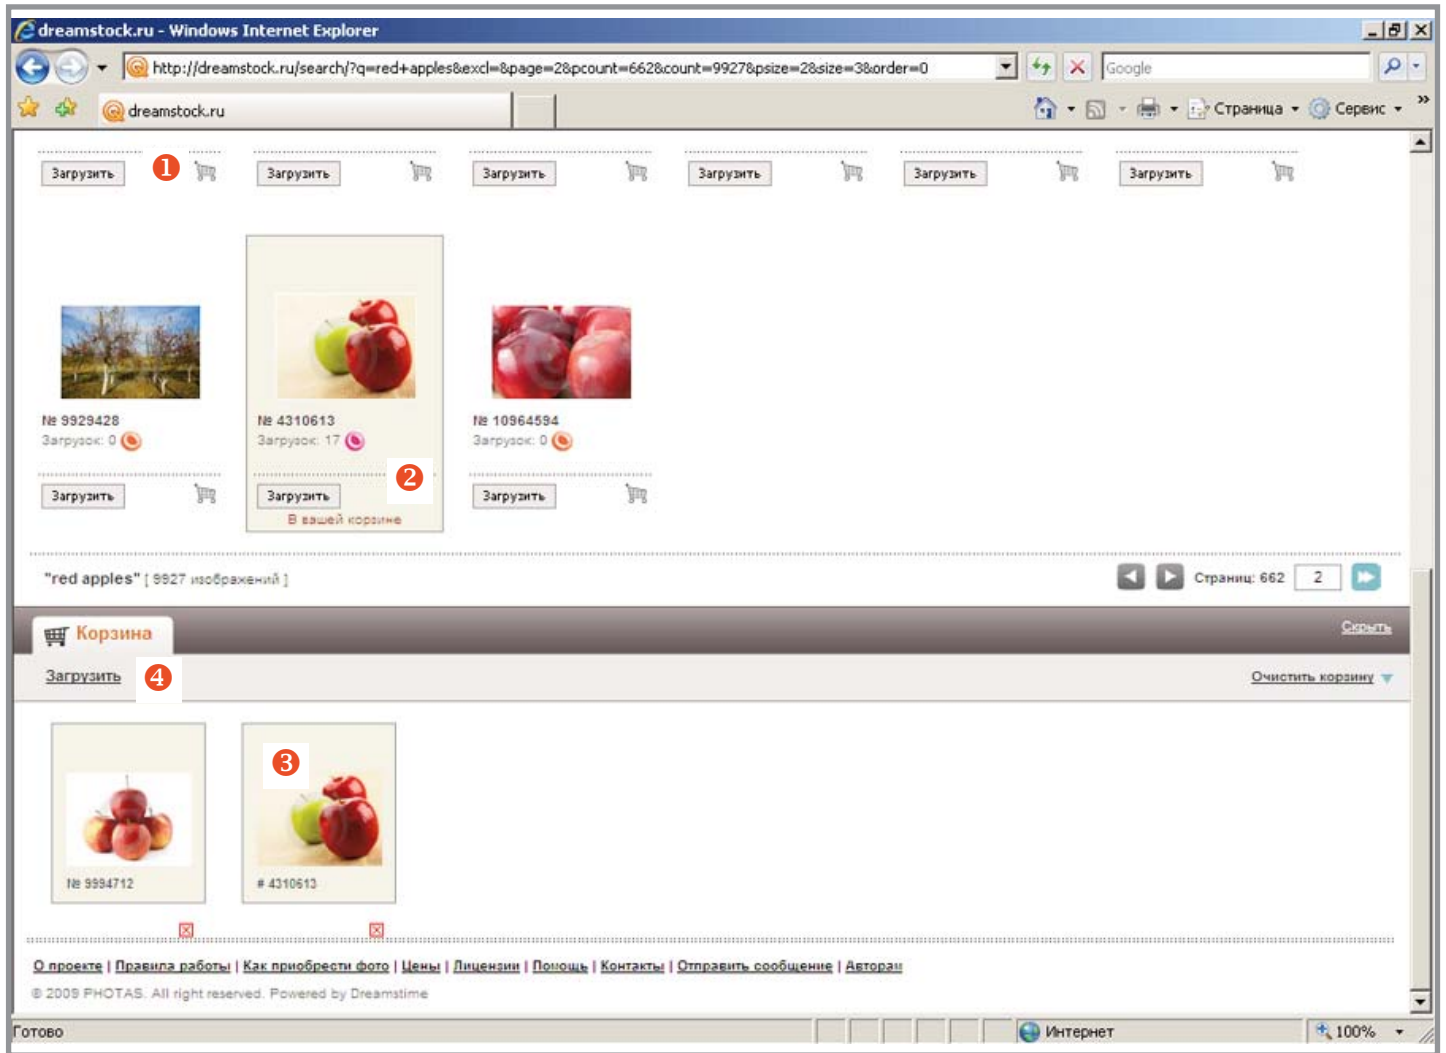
dreamstock.ru - Windows Internet Explorer

http://dreamstock.ru/search/?q=red+apples&excl=&page=2&pcount=662&count=9927&psize=28&size=3&order=0

Google

dreamstock.ru

Страница ▾ Сервис ▾

Загрузить 1 Загрузить Загрузить Загрузить Загрузить Загрузить

№ 9929428
Загрузок: 0

№ 4310613
Загрузок: 17

№ 10964594
Загрузок: 0

Загрузить Загрузить 2 Загрузить
В вашей корзине

"red apples" [ 9927 изображений ]

Страниц: 662 2

Корзина

Скрыть

Загрузить 4

Очистить корзину

3

№ 9994712

# 4310613

О проекте | Правила работы | Как приобрести фото | Цены | Лицензии | Помощь | Контакты | Отправить сообщение | Авторам

© 2009 PHOTAS. All right reserved. Powered by Dreamstime

Готово

Интернет

100%